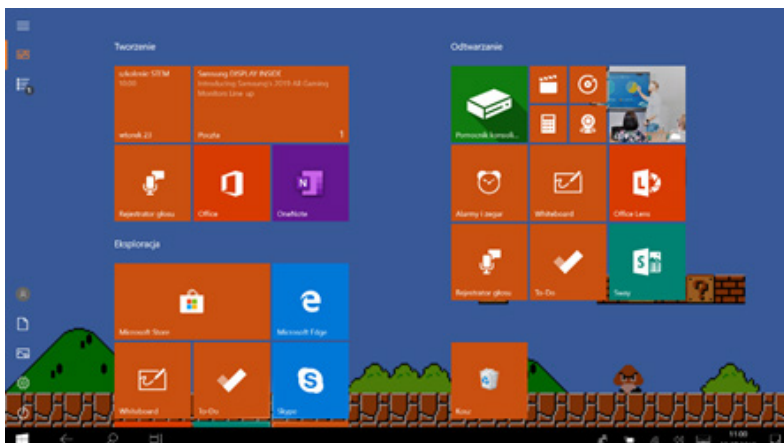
Tworzenie

szkolenie STEM
10:00

wtorek 23

Samsung DISPLAY INSIDE
Introducing Samsung's 2019 All Gaming Monitors Line up

Poczta
1

Rejestrator głosu

Office

OneNote

Eksploracja

Microsoft Store

Microsoft Edge

Whiteboard

To-Do

Skype

Odtwarzanie

Pomocnik konsoli...

Alarmy i zegar

Whiteboard

Office Lens

Rejestrator głosu

To-Do

Sway

Kosz

11:00